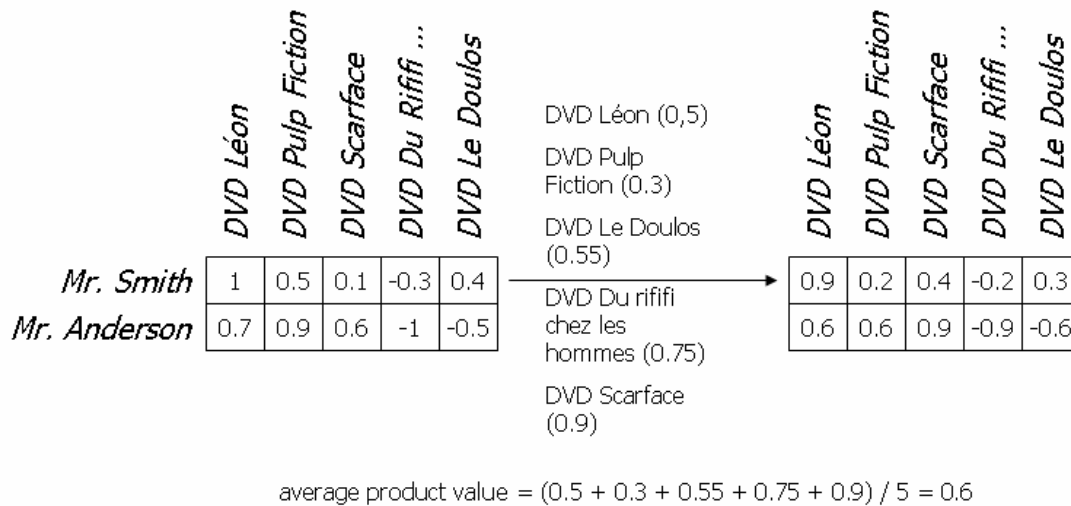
| | DVD Léon | DVD Pulp Fiction | DVD Scarface | DVD Du Rififi ... | DVD Le Doulos |
|---|---|---|---|---|---|
| Mr. Smith | 1 | 0.5 | 0.1 | -0.3 | 0.4 |
| Mr. Anderson | 0.7 | 0.9 | 0.6 | -1 | -0.5 |

DVD Léon (0,5)

DVD Pulp Fiction (0.3)

DVD Le Doulos (0.55)

DVD Du rififi chez les hommes (0.75)

DVD Scarface (0.9)

| DVD Léon | DVD Pulp Fiction | DVD Scarface | DVD Du Rififi ... | DVD Le Doulos |
|---|---|---|---|---|
| 0.9 | 0.2 | 0.4 | -0.2 | 0.3 |
| 0.6 | 0.6 | 0.9 | -0.9 | -0.6 |

average product value = (0.5 + 0.3 + 0.55 + 0.75 + 0.9) / 5 = 0.6